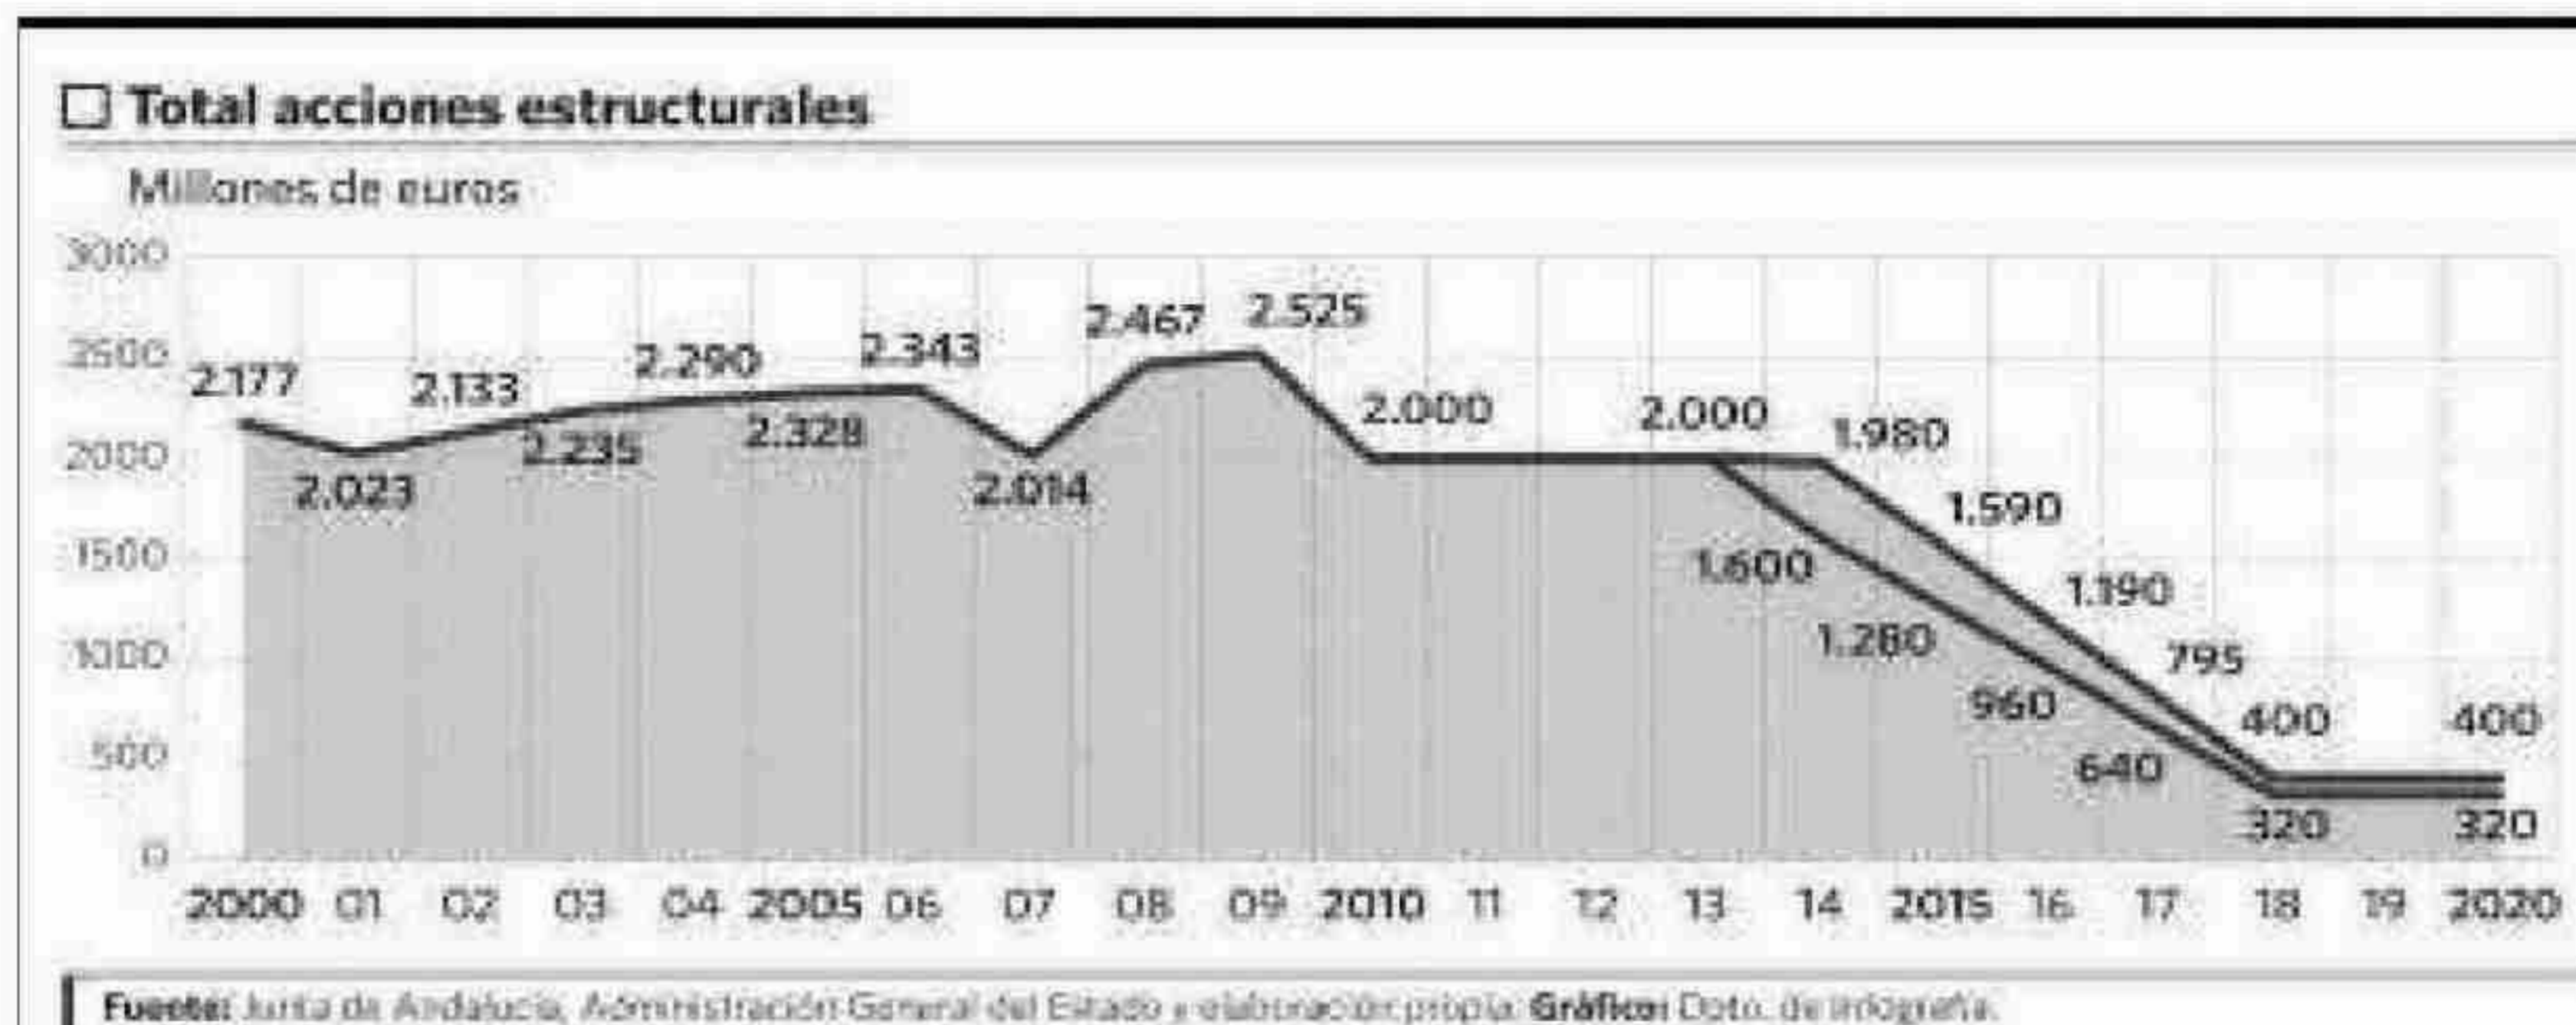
Total acciones estructurales

Millones de euros

3000
2500
2000
1500
1000
500
0

2.177
2.023
2.133
2.235
2.290
2.328
2.343
2.014
2.467
2.525
2.000
2.000
1.980
1.600
1.590
1.280
1.190
960
795
640
400
320
400
320

2000 01 02 03 04 2005 06 07 08 09 2010 11 12 13 14 2015 16 17 18 19 2020

Fuente: Junta de Andalucía, Administración General del Estado y elaboración propia. Gráfico: Dpto. de infografía.